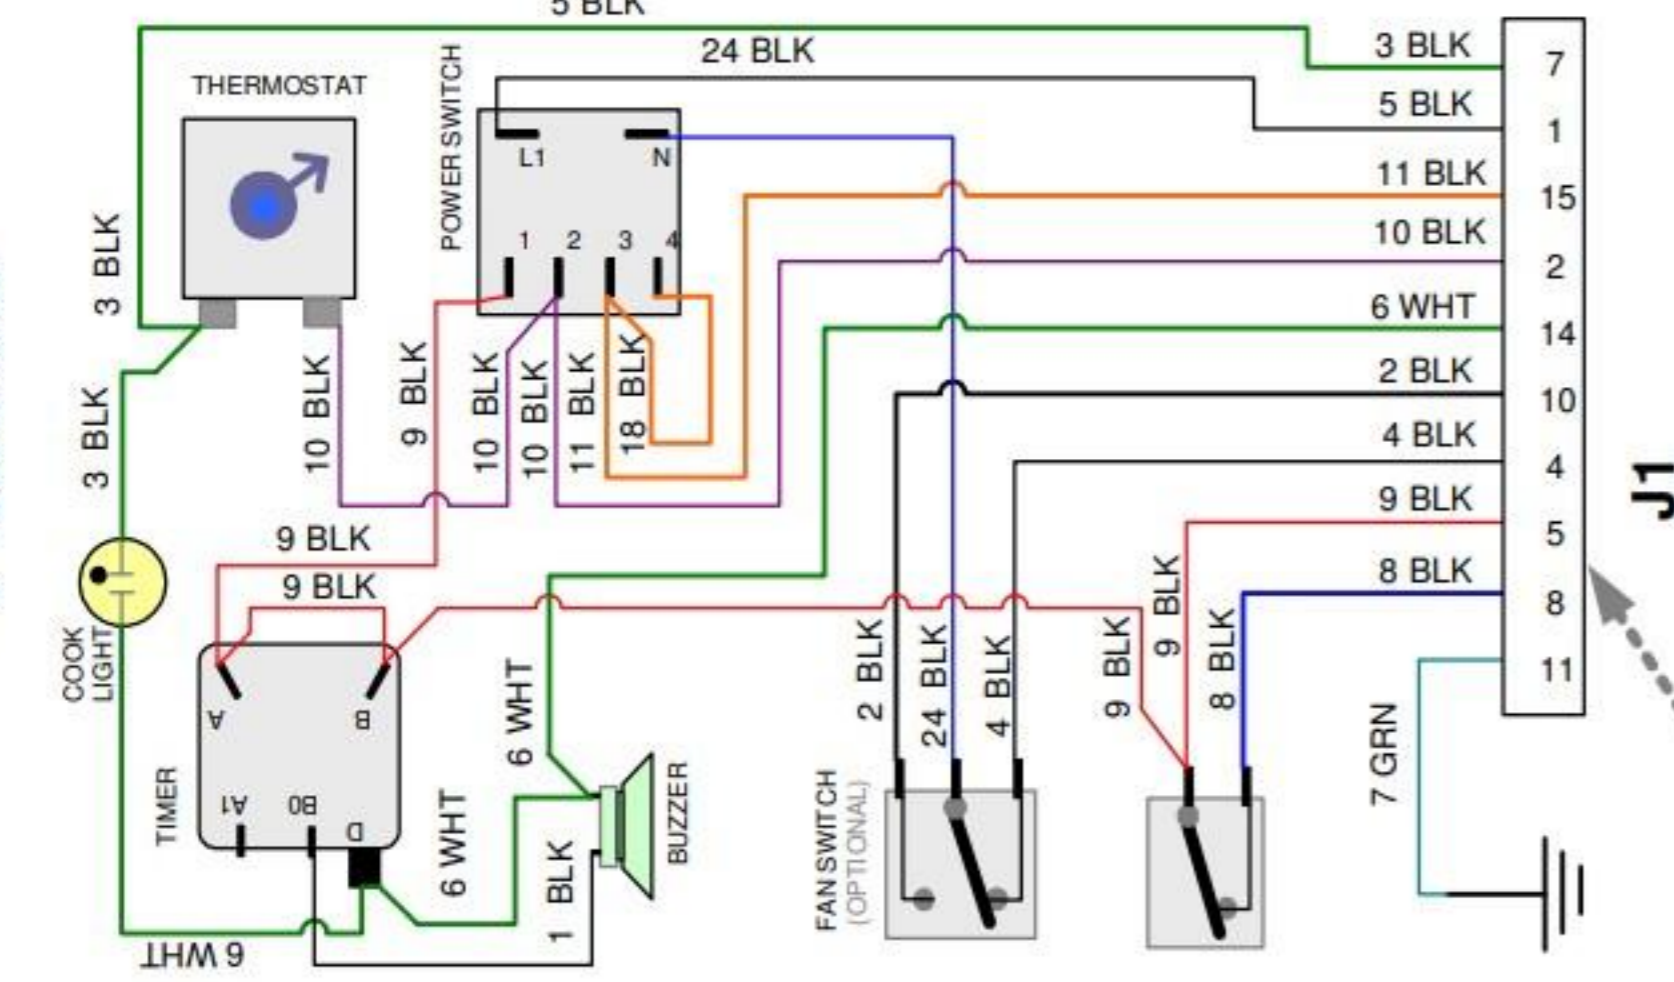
5 BLK
24 BLK
THERMOSTAT
POWER SWITCH
L1
N
1 2 3 4
3 BLK
5 BLK
11 BLK
10 BLK
6 WHT
2 BLK
4 BLK
9 BLK
8 BLK
7
1
15
2
14
10
4
5
8
11
J1
3 BLK
3 BLK
10 BLK
9 BLK
10 BLK
10 BLK
11 BLK
18 BLK
9 BLK
9 BLK
COOK LIGHT
A
B
TIMER
A1
B0
D
6 WHT
6 WHT
1 BLK
BUZZER
6 WHT
2 BLK
24 BLK
4 BLK
FAN SWITCH (OPTIONAL)
9 BLK
9 BLK
8 BLK
7 GRN